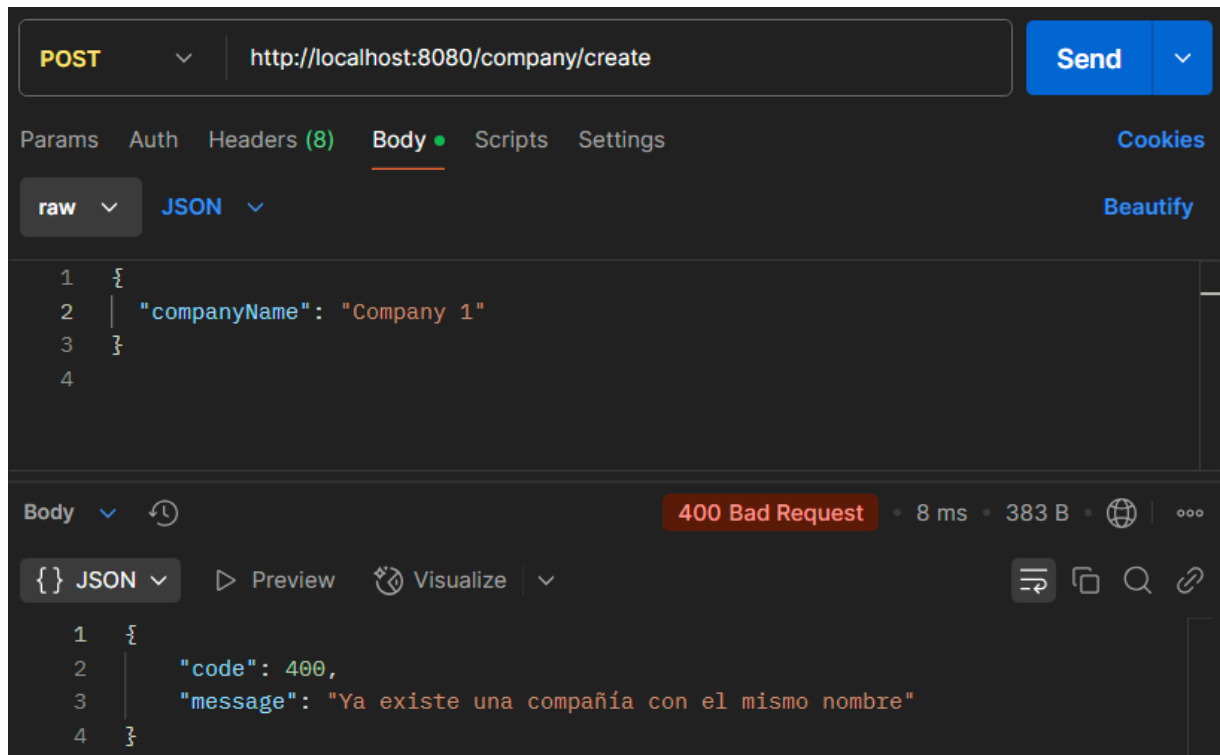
POST http://localhost:8080/company/create Send

Params Auth Headers (8) Body Scripts Settings Cookies

raw JSON Beautify

1 {
2 "companyName": "Company 1"
3 }
4

Body 400 Bad Request • 8 ms • 383 B

{} JSON Preview Visualize

1 {
2 "code": 400,
3 "message": "Ya existe una compañía con el mismo nombre"
4 }